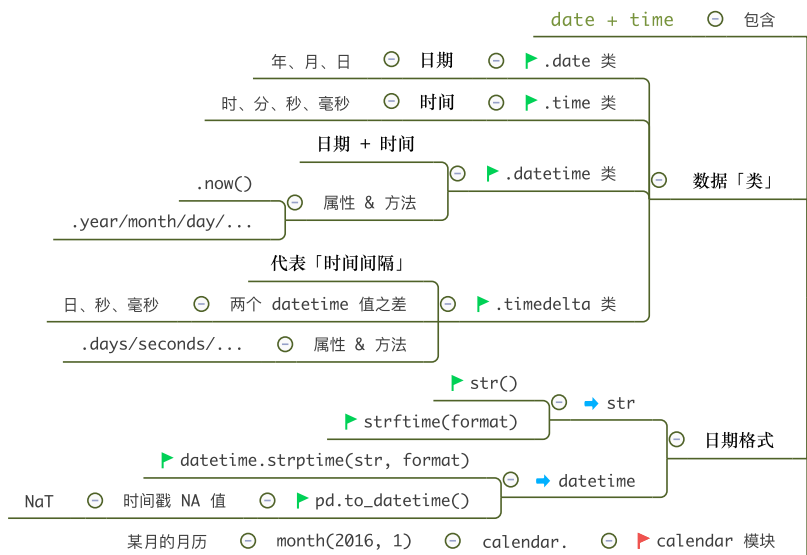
date + time 包含

年、月、日 日期 .date 类

时、分、秒、毫秒 时间 .time 类

日期 + 时间

.now()

属性 & 方法 .datetime 类

.year/month/day/...

数据「类」

代表「时间间隔」

日、秒、毫秒 两个 datetime 值之差 .timedelta 类

.days/seconds/... 属性 & 方法

str()

→ str

strftime(format)

日期格式

datetime.strptime(str, format)

→ datetime

NaT 时间戳 NA 值 pd.to_datetime()

某月的月历 month(2016, 1) calendar. calendar 模块